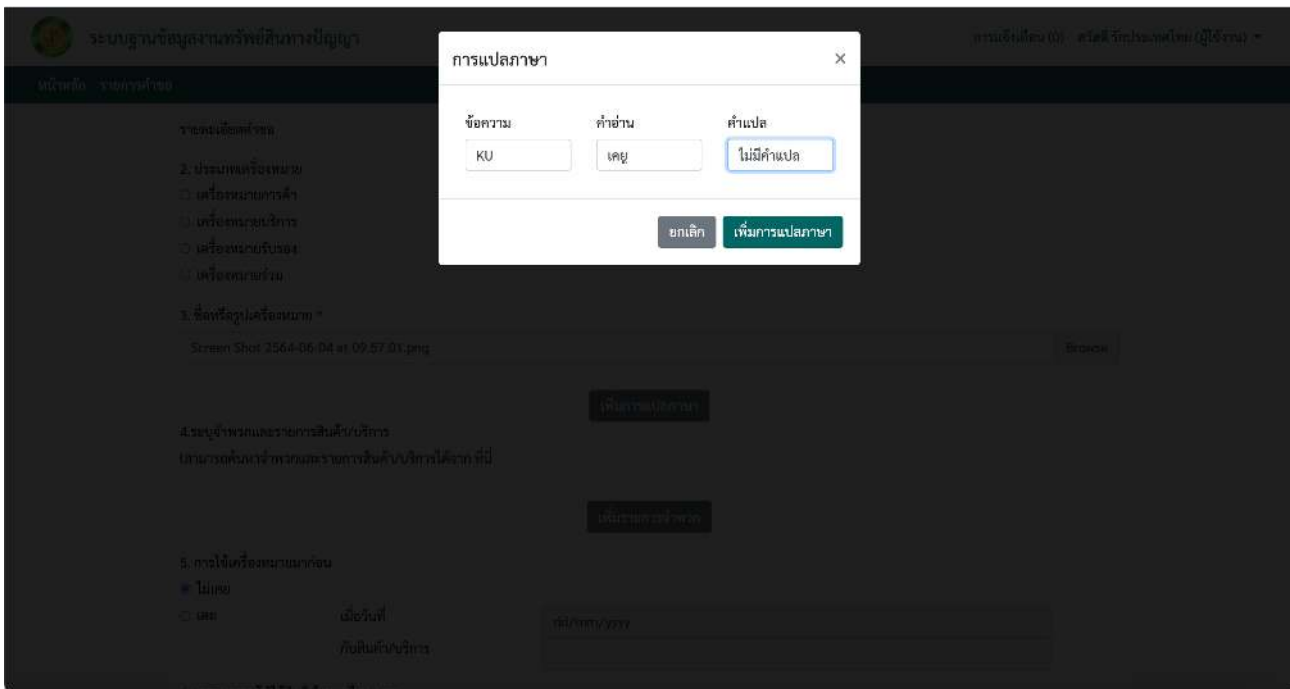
ระบบฐานข้อมูลงานทรัพย์สินทางปัญญา

การแจ้งเตือน (0) สวัสดี รักประเทศไทย (ผู้ใช้งาน)

หน้าหลัก รายการคำขอ

รายละเอียดคำขอ

2. ประเภทเครื่องหมาย
เครื่องหมายการค้า
เครื่องหมายบริการ
เครื่องหมายรับรอง
เครื่องหมายร่วม

3. ชื่อหรือรูปเครื่องหมาย *
Screen Shot 2564-06-04 at 09.57.01.png
Browse

เพิ่มการแปลภาษา

4.ระบุจำพวกและรายการสินค้า/บริการ
(สามารถค้นหาจำพวกและรายการสินค้า/บริการได้จาก ที่นี่

เพิ่มรายการจำพวก

5. การใช้เครื่องหมายมาก่อน
ไม่เคย
เคย เมื่อวันที่ dd/mm/yyyy
กับสินค้า/บริการ

การแปลภาษา
×

| ข้อความ | คำอ่าน | คำแปล |
|---|---|---|
| KU | เคยู | ไม่มีคำแปล |

ยกเลิก เพิ่มการแปลภาษา